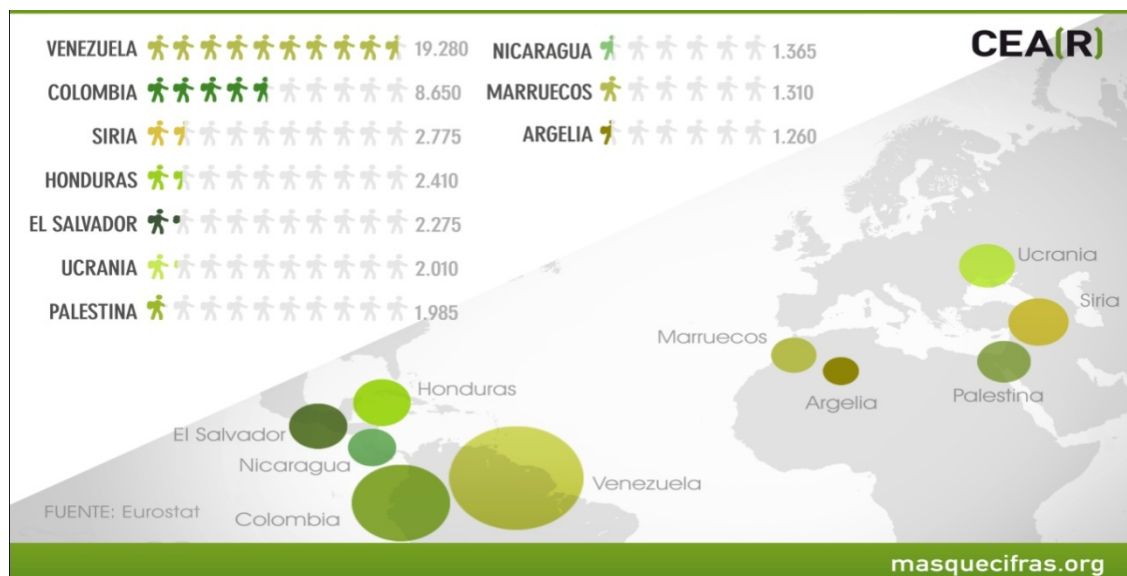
VENEZUELA 19.280
COLOMBIA 8.650
SIRIA 2.775
HONDURAS 2.410
EL SALVADOR 2.275
UCRANIA 2.010
PALESTINA 1.985

NICARAGUA 1.365
MARRUECOS 1.310
ARGELIA 1.260

CEA(R)

Ucrania
Siria
Marruecos
Argelia
Palestina
Honduras
El Salvador
Nicaragua
Venezuela
Colombia

FUENTE: Eurostat

masquecifras.org